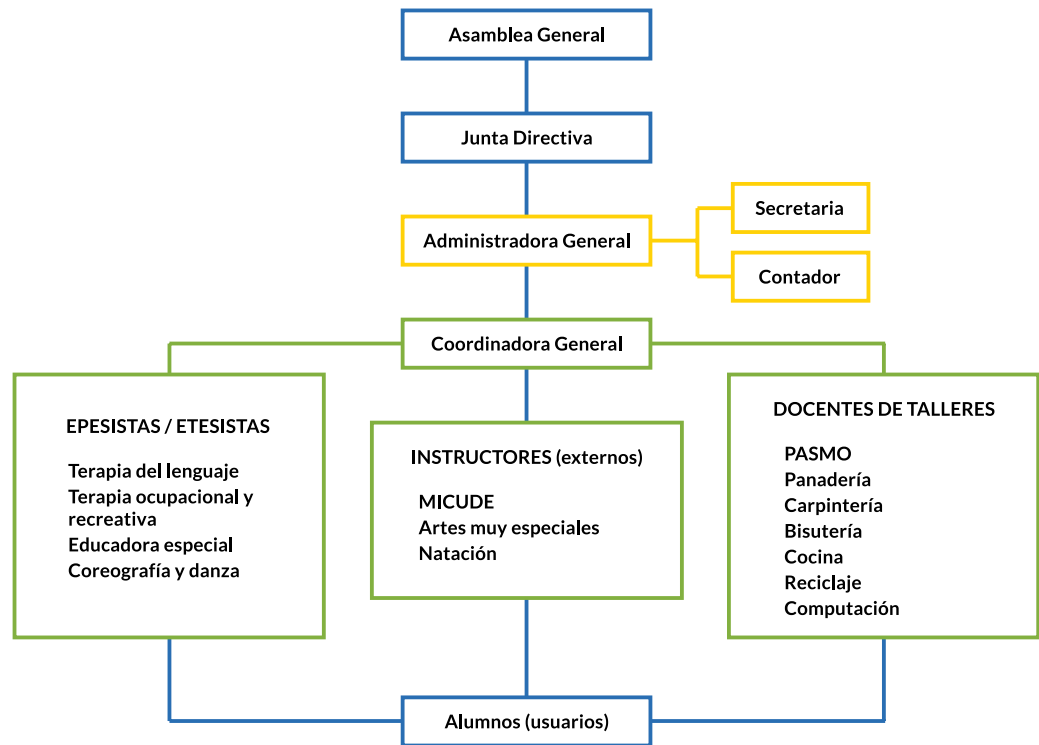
Asamblea General

Junta Directiva

Administradora General

Secretaria

Contador

Coordinadora General

EPESISTAS / ETESISTAS

Terapia del lenguaje
Terapia ocupacional y recreativa
Educadora especial
Coreografía y danza

INSTRUCTORES (externos)

MICUDE
Artes muy especiales
Natación

DOCENTES DE TALLERES

PASMO
Panadería
Carpintería
Bisutería
Cocina
Reciclaje
Computación

Alumnos (usuarios)